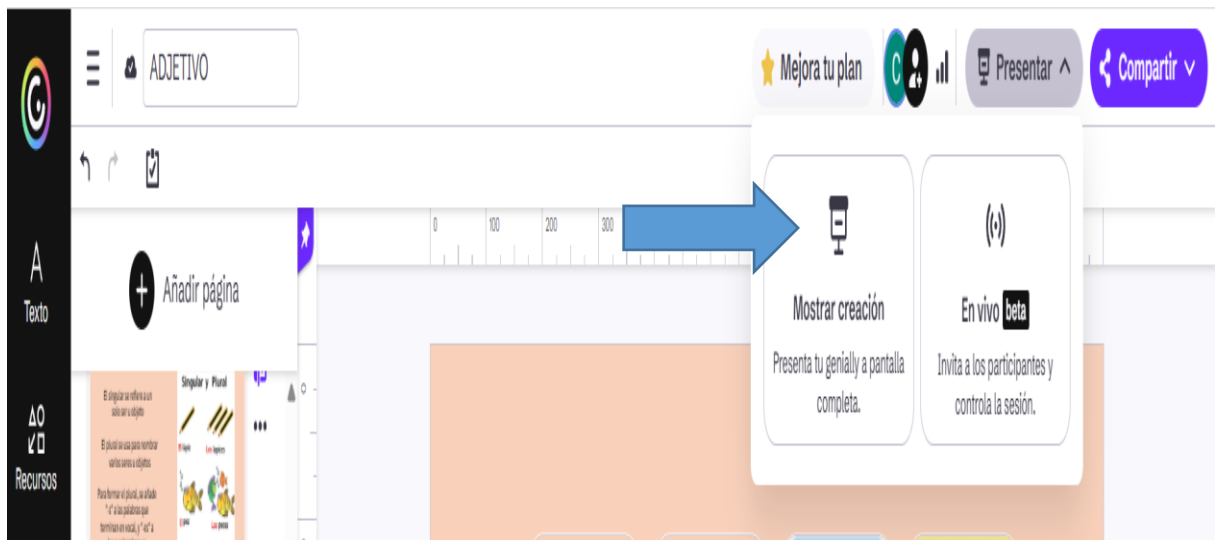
ADJETIVO

Mejora tu plan

C

Presentar

Compartir

Texto

Recursos

Añadir página

0 100 200 300

Mostrar creación

Presenta tu genially a pantalla completa.

En vivo beta

Invita a los participantes y controla la sesión.

Singular y Plural

El singular se refiere a un solo ser u objeto

El plural se usa para nombrar varios seres u objetos

Para formar el plural, se añade "s" a las palabras que terminan en vocal, y "es" a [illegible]

lápiz

Los lápices

pez

Los peces